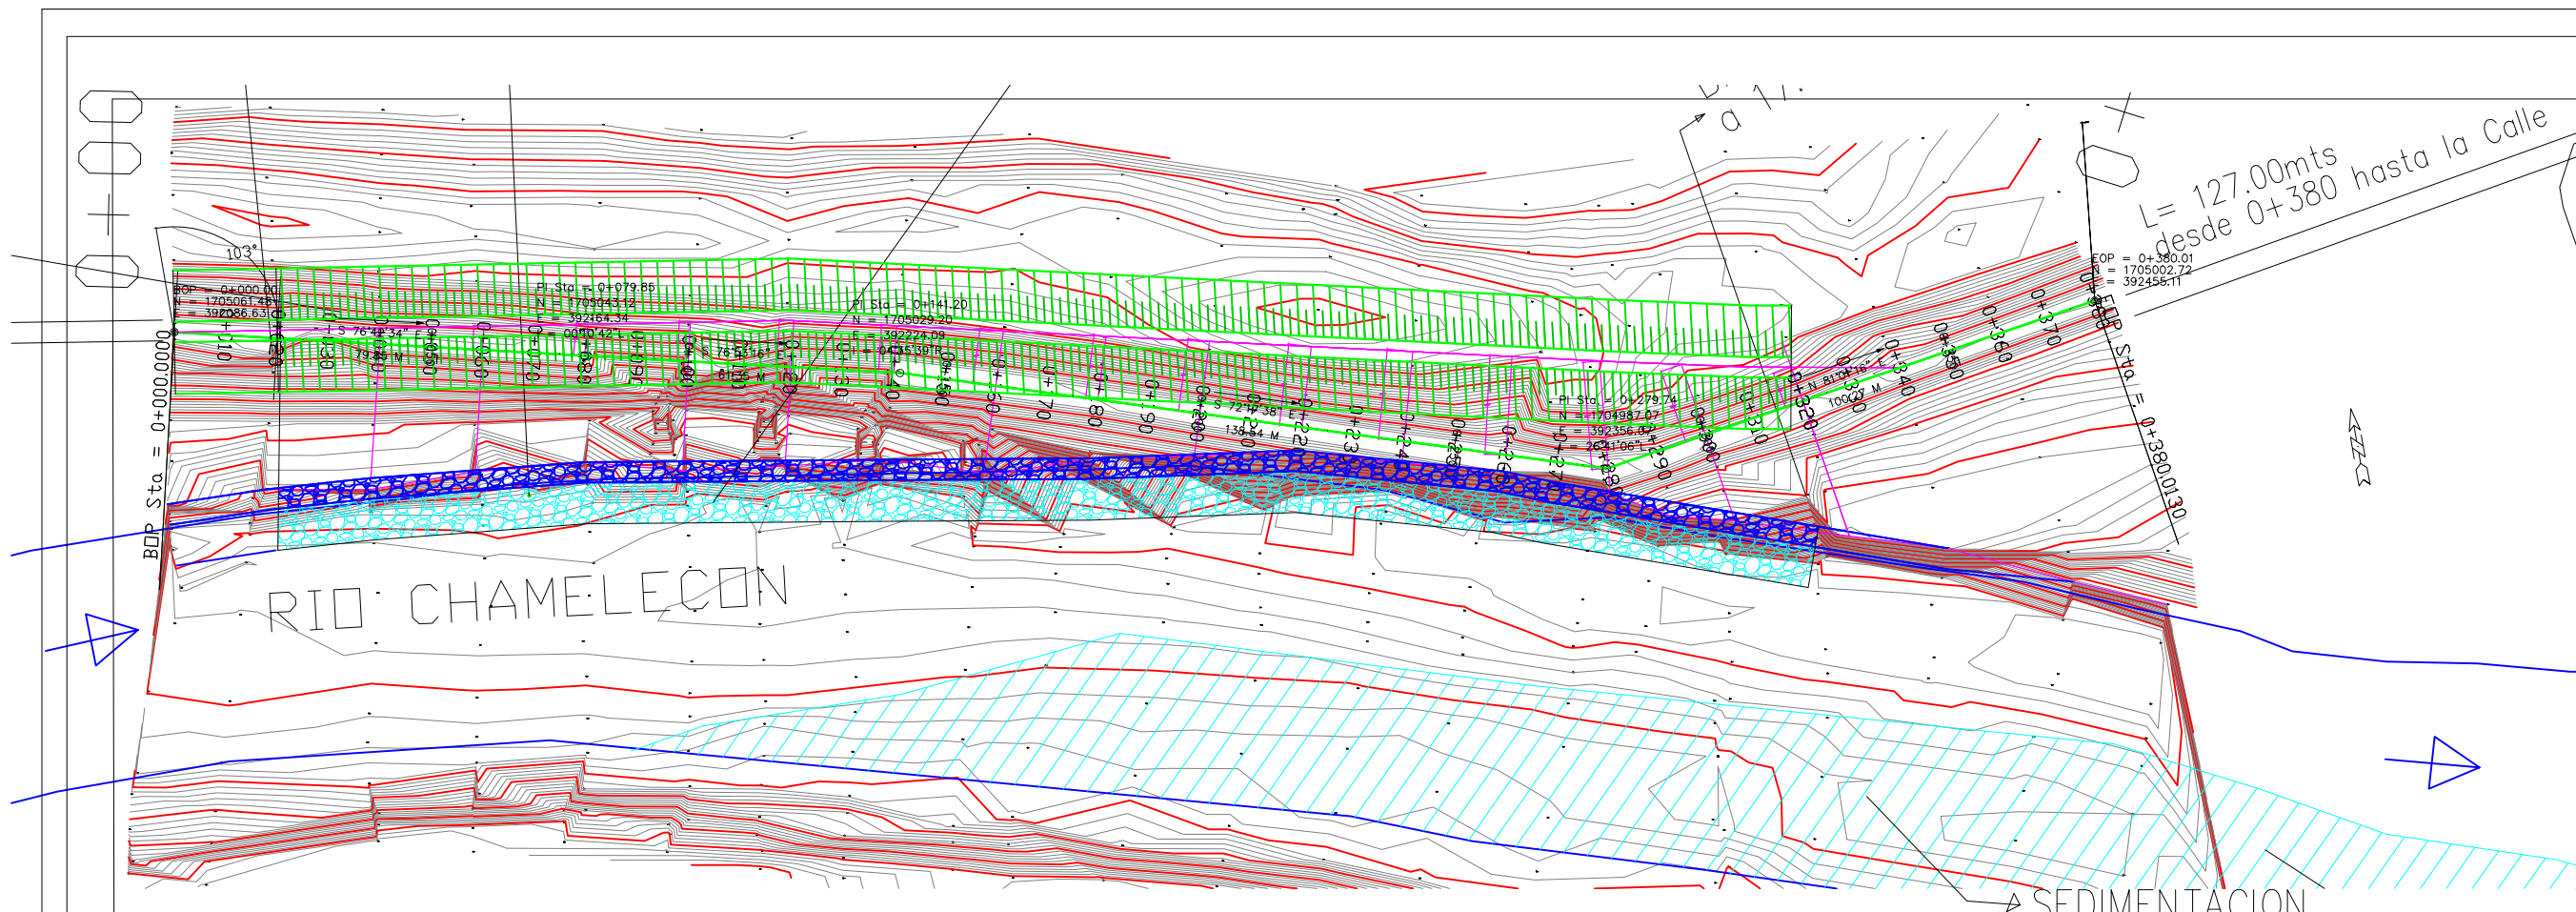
a 1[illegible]

L= 127.00mts
desde 0+380 hasta la Calle

EOP = 0+380.01
N = 1705002.72
E = 392455.11

103°

BOP = 0+000.00
N = 1705061.48
E = 392086.63

PI Sta = 0+079.85
N = 1705043.12
E = 392164.34
Δ = 00°10'42"

PI Sta = 0+141.20
N = 1705029.20
E = 392224.09
Δ = 04°35'30"

S 76°44'34" E
79.85 M

S 76°33'51" E
61.35 M

S 72°1?'38" E
138.54 M

PI Sta = 0+279.74
N = 1704987.07
E = 392356.0?
Δ = 26°1'06"

N 81°01'16" E
100.27 M

0+010
0+020
0+030
0+040
0+050
0+060
0+070
0+080
0+090
0+100
0+110
0+120
0+130
0+140
0+150
0+160
0+170
0+180
0+190
0+200
0+210
0+220
0+230
0+240
0+250
0+260
0+270
0+280
0+290
0+300
0+310
0+320
0+330
0+340
0+350
0+360
0+370
0+380

BOP Sta = 0+000.0000

EOP Sta = 0+380.0130

RIO CHAMELECON

SEDIMENTACION